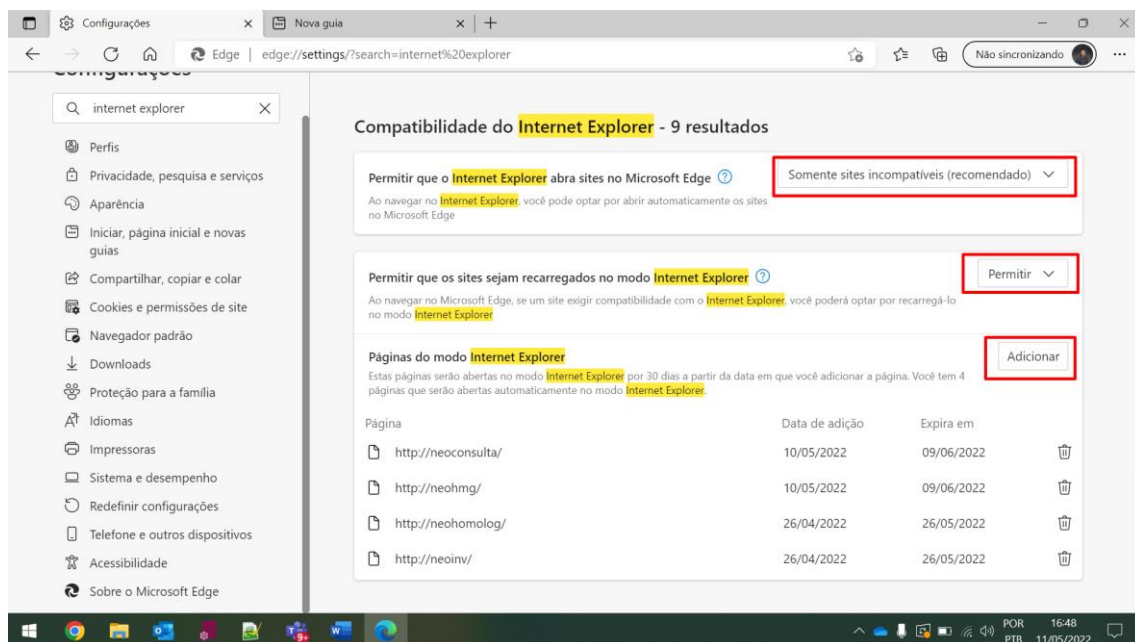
Configurações × Nova guia × +

Edge | edge://settings/?search=internet%20explorer

Não sincronizando

Configurações

internet explorer

Perfis
Privacidade, pesquisa e serviços
Aparência
Iniciar, página inicial e novas guias
Compartilhar, copiar e colar
Cookies e permissões de site
Navegador padrão
Downloads
Proteção para a família
Idiomas
Impressoras
Sistema e desempenho
Redefinir configurações
Telefone e outros dispositivos
Acessibilidade
Sobre o Microsoft Edge

Compatibilidade do Internet Explorer - 9 resultados

Permitir que o Internet Explorer abra sites no Microsoft Edge

Somente sites incompatíveis (recomendado)

Ao navegar no Internet Explorer, você pode optar por abrir automaticamente os sites no Microsoft Edge

Permitir que os sites sejam recarregados no modo Internet Explorer

Permitir

Ao navegar no Microsoft Edge, se um site exigir compatibilidade com o Internet Explorer, você poderá optar por recarregá-lo no modo Internet Explorer

Páginas do modo Internet Explorer

Adicionar

Estas páginas serão abertas no modo Internet Explorer por 30 dias a partir da data em que você adicionar a página. Você tem 4 páginas que serão abertas automaticamente no modo Internet Explorer.

| Página | Data de adição | Expira em |
|---|---|---|
| http://neoconsulta/ | 10/05/2022 | 09/06/2022 |
| http://neohmg/ | 10/05/2022 | 09/06/2022 |
| http://neohomolog/ | 26/04/2022 | 26/05/2022 |
| http://neoinv/ | 26/04/2022 | 26/05/2022 |

POR PTB 16:48 11/05/2022